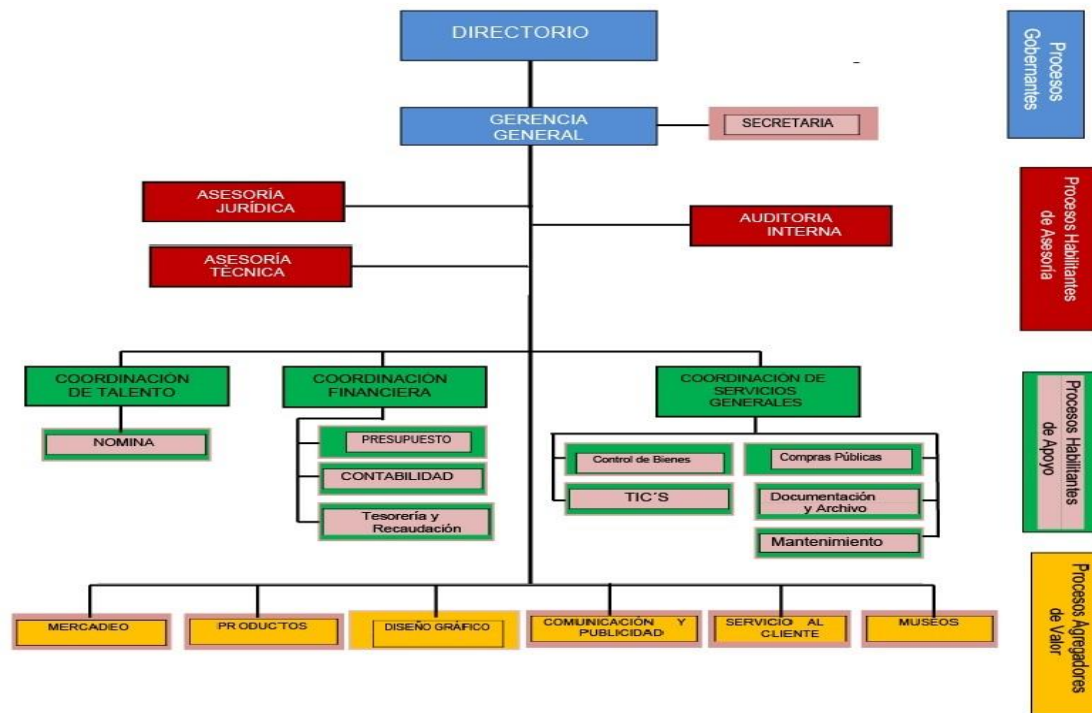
DIRECTORIO

Procesos Gobernantes

GERENCIA GENERAL

SECRETARIA

ASESORÍA JURÍDICA

AUDITORIA INTERNA

ASESORÍA TÉCNICA

Procesos Habilitantes de Asesoría

COORDINACIÓN DE TALENTO

NOMINA

COORDINACION FINANCIERA

PRESUPUESTO

CONTABILIDAD

Tesorería y Recaudación

COORDINACIÓN DE SERVICIOS GENERALES

Control de Bienes

TIC´S

Compras Públicas

Documentación y Archivo

Mantenimiento

Procesos Habilitantes de Apoyo

MERCADEO

PRODUCTOS

DISEÑO GRÁFICO

COMUNICACIÓN Y PUBLICIDAD

SERVICIO AL CLIENTE

MUSEOS

Procesos Agregadores de Valor